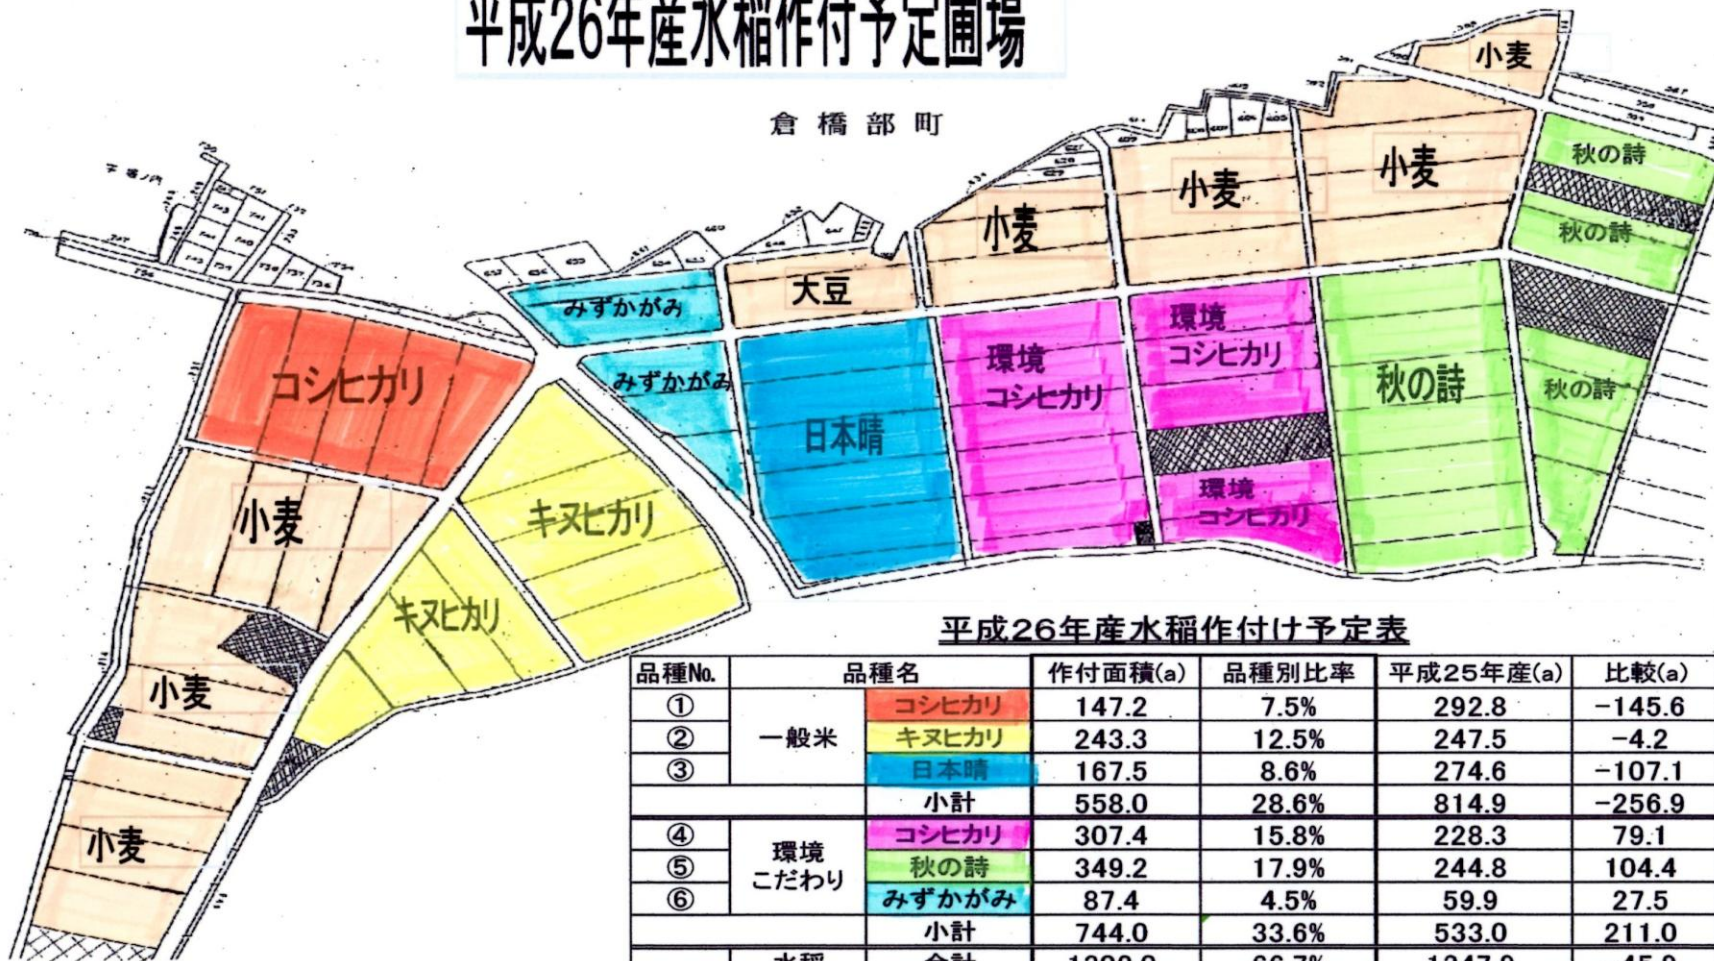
平成26年産水稲作付予定圃場

倉橋部町

小麦

秋の詩

小麦

小麦

小麦

秋の詩

大豆

みずかがみ

みずかがみ

環境 コシヒカリ

環境 コシヒカリ

秋の詩

秋の詩

コシヒカリ

日本晴

環境 コシヒカリ

小麦

キヌヒカリ

キヌヒカリ

小麦

小麦

平成26年産水稲作付け予定表

| 品種No. | 品種名 | | 作付面積(a) | 品種別比率 | 平成25年産(a) | 比較(a) |
|---|---|---|---|---|---|---|
| ① | 一般米 | コシヒカリ | 147.2 | 7.5% | 292.8 | −145.6 |
| ② | | キヌヒカリ | 243.3 | 12.5% | 247.5 | −4.2 |
| ③ | | 日本晴 | 167.5 | 8.6% | 274.6 | −107.1 |
| | | 小計 | 558.0 | 28.6% | 814.9 | −256.9 |
| ④ | 環境こだわり | コシヒカリ | 307.4 | 15.8% | 228.3 | 79.1 |
| ⑤ | | 秋の詩 | 349.2 | 17.9% | 244.8 | 104.4 |
| ⑥ | | みずかがみ | 87.4 | 4.5% | 59.9 | 27.5 |
| | | 小計 | 744.0 | 33.6% | 533.0 | 211.0 |
| | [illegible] | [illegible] | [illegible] | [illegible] | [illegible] | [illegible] |